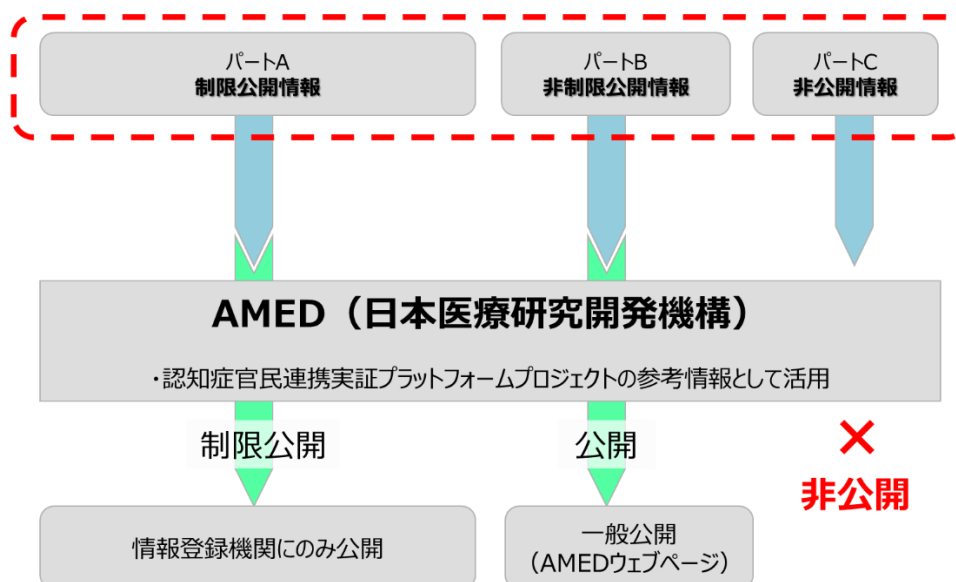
パートA
制限公開情報

パートB
非制限公開情報

パートC
非公開情報

AMED（日本医療研究開発機構）

・認知症官民連携実証プラットフォームプロジェクトの参考情報として活用

制限公開

公開

×
非公開

情報登録機関にのみ公開

一般公開
（AMEDウェブページ）